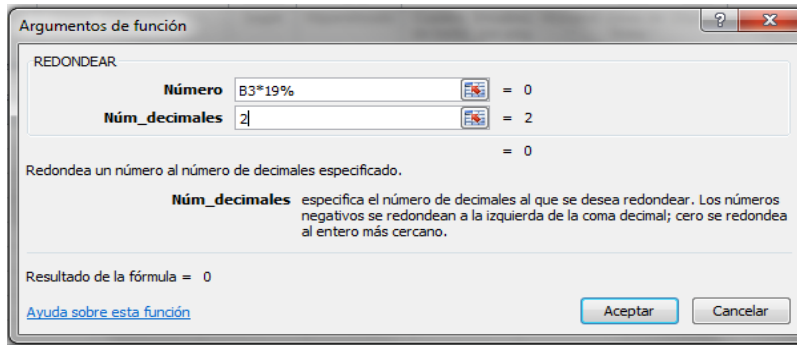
Argumentos de función

?

X

REDONDEAR

Número B3*19% = 0

Núm_decimales 2 = 2

= 0

Redondea un número al número de decimales especificado.

Núm_decimales especifica el número de decimales al que se desea redondear. Los números negativos se redondean a la izquierda de la coma decimal; cero se redondea al entero más cercano.

Resultado de la fórmula = 0

Ayuda sobre esta función

Aceptar

Cancelar